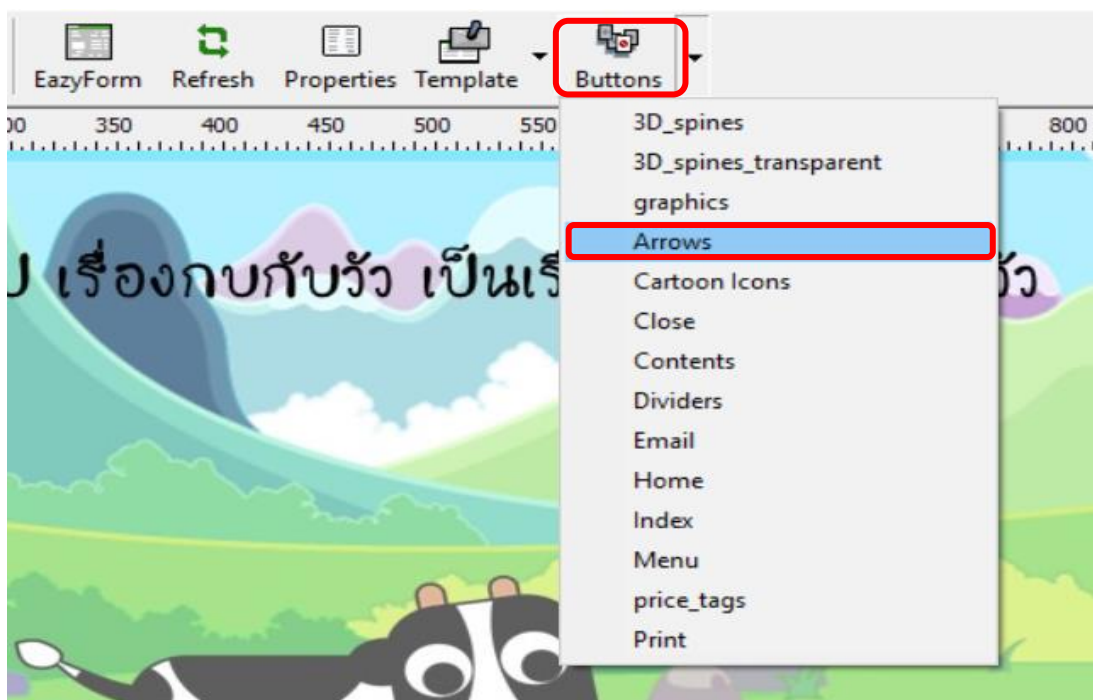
EazyForm Refresh Properties Template Buttons

00 350 400 450 500 550 800

ป เรื่องกบกับวัว เป็นเรื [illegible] วัว

3D_spines
3D_spines_transparent
graphics
Arrows
Cartoon Icons
Close
Contents
Dividers
Email
Home
Index
Menu
price_tags
Print